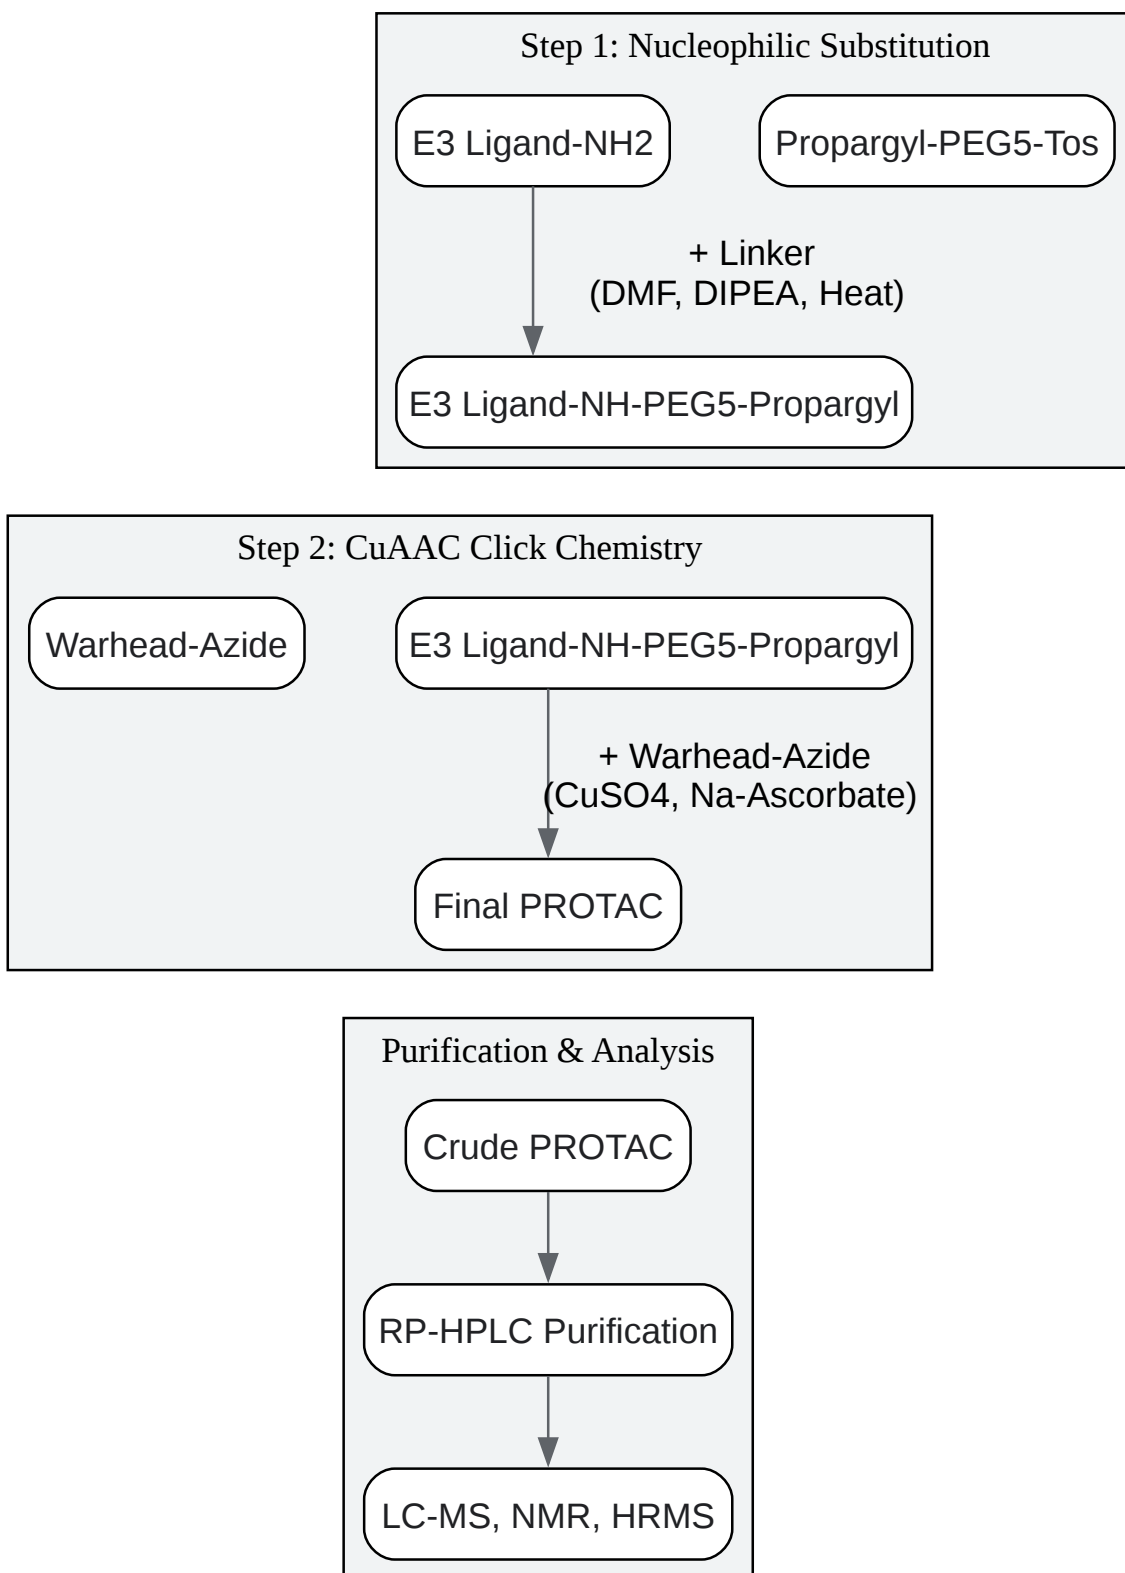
Step 1: Nucleophilic Substitution

E3 Ligand-NH2

Propargyl-PEG5-Tos

+ Linker
(DMF, DIPEA, Heat)

E3 Ligand-NH-PEG5-Propargyl

Step 2: CuAAC Click Chemistry

Warhead-Azide

E3 Ligand-NH-PEG5-Propargyl

+ Warhead-Azide
(CuSO4, Na-Ascorbate)

Final PROTAC

Purification & Analysis

Crude PROTAC

RP-HPLC Purification

LC-MS, NMR, HRMS